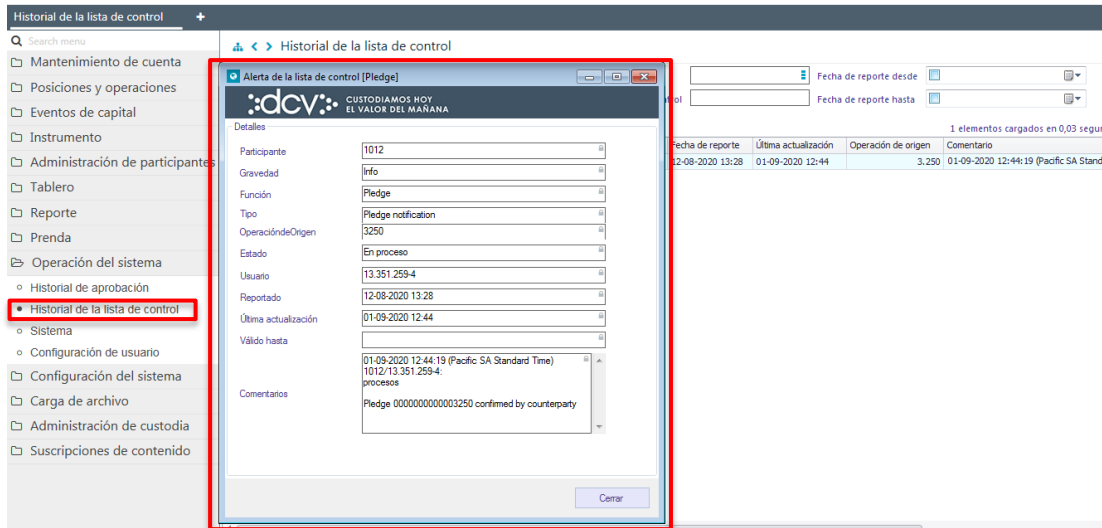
Historial de la lista de control +

Search menu
Mantenimiento de cuenta
Posiciones y operaciones
Eventos de capital
Instrumento
Administración de participantes
Tablero
Reporte
Prenda
Operación del sistema
Historial de aprobación
Historial de la lista de control
Sistema
Configuración de usuario
Configuración del sistema
Carga de archivo
Administración de custodia
Suscripciones de contenido

Historial de la lista de control

Fecha de reporte desde
Fecha de reporte hasta
trol
1 elementos cargados en 0,03 segu

| Fecha de reporte | Última actualización | Operación de origen | Comentario |
|---|---|---|---|
| 12-08-2020 13:28 | 01-09-2020 12:44 | 3.250 | 01-09-2020 12:44:19 (Pacific SA Stand |

Alerta de la lista de control [Pledge]

:dcv: CUSTODIAMOS HOY EL VALOR DEL MAÑANA

Detalles
Participante 1012
Gravedad Info
Función Pledge
Tipo Pledge notification
OperacióndeOrigen 3250
Estado En proceso
Usuario 13.351.259-4
Reportado 12-08-2020 13:28
Última actualización 01-09-2020 12:44
Válido hasta
Comentarios 01-09-2020 12:44:19 (Pacific SA Standard Time)
1012/13.351.259-4:
procesos

Pledge 0000000000003250 confirmed by counterparty

Cerrar